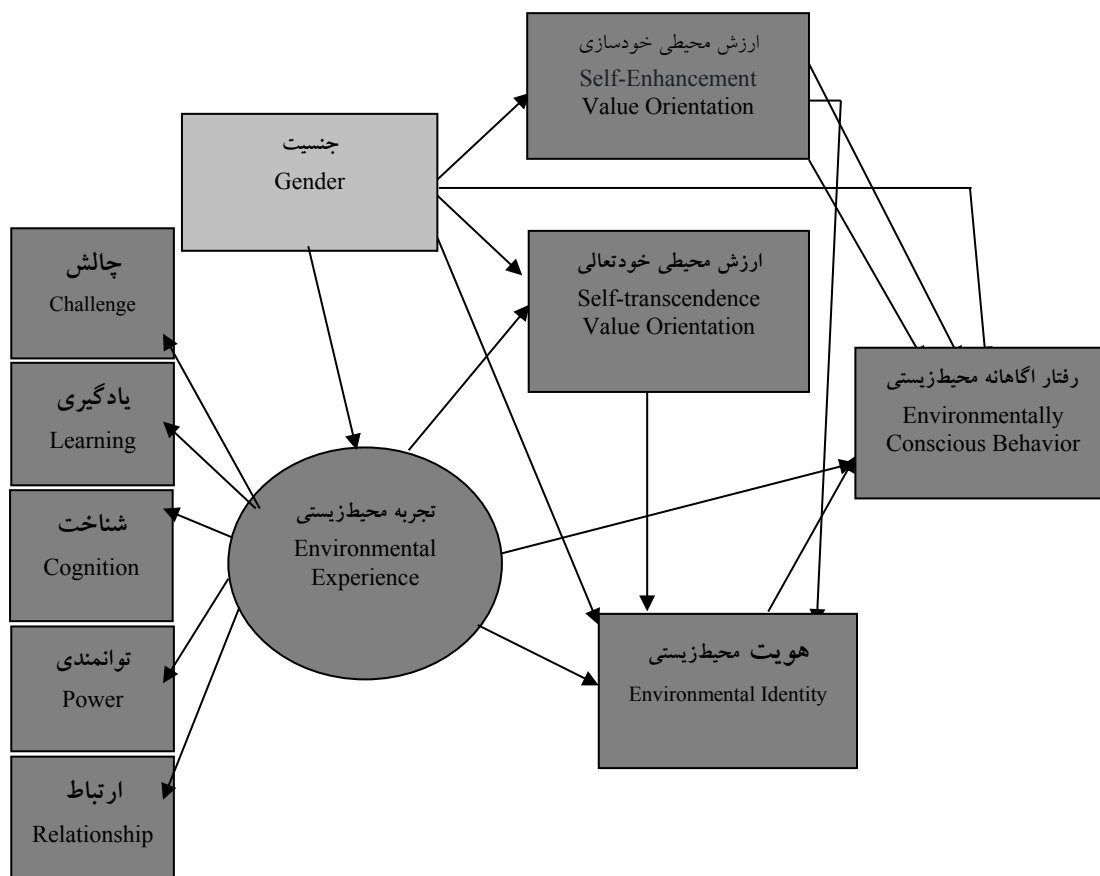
ارزش محیطی خودسازی
Self-Enhancement
Value Orientation

جنسیت
Gender

ارزش محیطی خودتعالی
Self-transcendence
Value Orientation

رفتار اگاهانه محیطزیستی
Environmentally
Conscious Behavior

چالش
Challenge

یادگیری
Learning

شناخت
Cognition

توانمندی
Power

ارتباط
Relationship

تجربه محیطزیستی
Environmental
Experience

هویت محیطزیستی
Environmental Identity